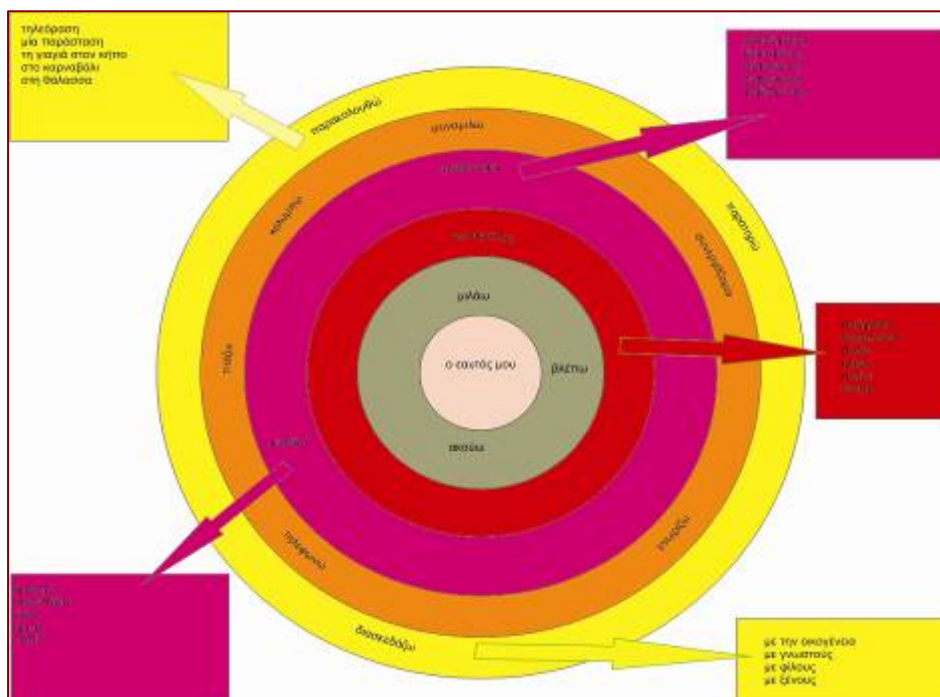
τηλεόραση
μια παράσταση
τη γιαγιά στον κήπο
στο καρναβάλι
στη θάλασσα

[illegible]

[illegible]

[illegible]

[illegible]

με την οικογένεια
με γνωστούς
με φίλους
με ξένους

παρακολουθώ

μιλάω

βλέπω

ακούω

ο εαυτός μου

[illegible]

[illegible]

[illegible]

συζητάω

παίζω

τηλεφωνώ

γνωρίζω

παρατηρώ

διασκεδάζω

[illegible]